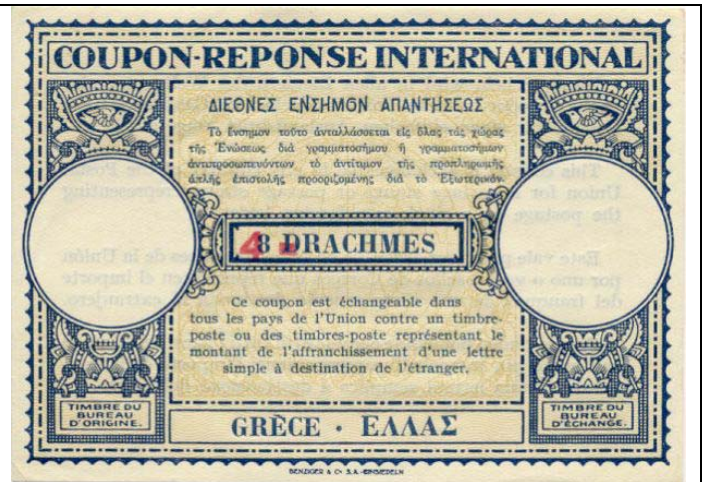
COUPON-REPONSE INTERNATIONAL

ΔΙΕΘΝΕΣ ΕΝΣΗΜΟΝ ΑΠΑΝΤΗΣΕΩΣ

Τὸ ἔνσημον τοῦτο ἀνταλλάσσεται εἰς ὅλας τὰς χώρας τῆς Ἑνώσεως διὰ γραμματοσήμου ἢ γραμματοσήμων ἀντιπροσωπευόντων τὸ ἀντίτιμον τῆς προπληρωμῆς ἁπλῆς ἐπιστολῆς προοριζομένης διὰ τὸ Ἐξωτερικόν.

8 DRACHMES

4

Ce coupon est échangeable dans tous les pays de l'Union contre un timbre-poste ou des timbres-poste représentant le montant de l'affranchissement d'une lettre simple à destination de l'étranger.

TIMBRE DU BUREAU D'ORIGINE.

GRÈCE · ΕΛΛΑΣ

TIMBRE DU BUREAU D'ÉCHANGE.

BENZIGER & Co S.A. -EINSIEDELN